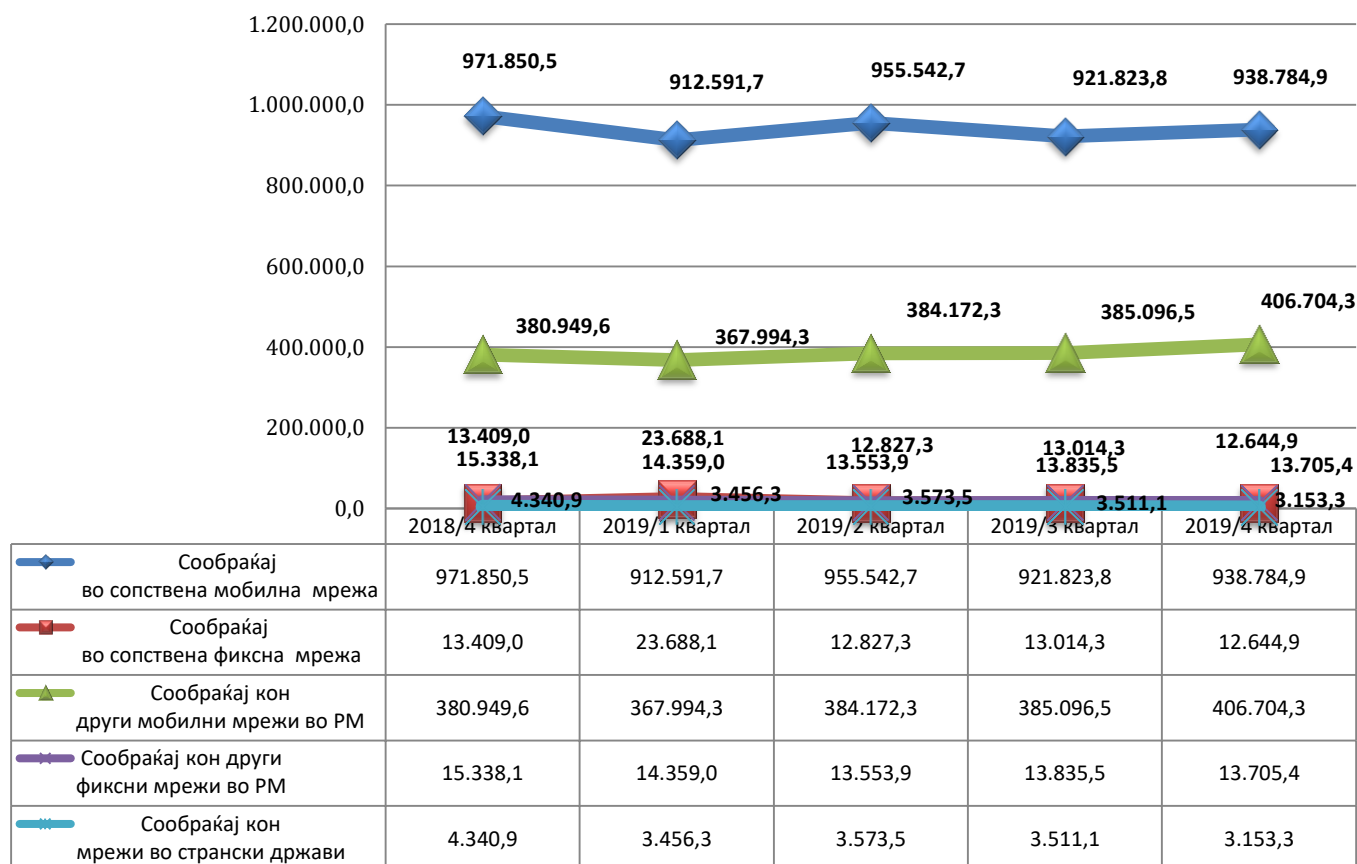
1.200.000,0
1.000.000,0
800.000,0
600.000,0
400.000,0
200.000,0
0,0

971.850,5
912.591,7
955.542,7
921.823,8
938.784,9

380.949,6
367.994,3
384.172,3
385.096,5
406.704,3

13.409,0
15.338,1
4.340,9
23.688,1
14.359,0
3.456,3
12.827,3
13.553,9
3.573,5
13.014,3
13.835,5
3.511,1
12.644,9
13.705,4
3.153,3

| | 2018/4 квартал | 2019/1 квартал | 2019/2 квартал | 2019/3 квартал | 2019/4 квартал |
|---|---|---|---|---|---|
| Сообраќај во сопствена мобилна мрежа | 971.850,5 | 912.591,7 | 955.542,7 | 921.823,8 | 938.784,9 |
| Сообраќај во сопствена фиксна мрежа | 13.409,0 | 23.688,1 | 12.827,3 | 13.014,3 | 12.644,9 |
| Сообраќај кон други мобилни мрежи во РМ | 380.949,6 | 367.994,3 | 384.172,3 | 385.096,5 | 406.704,3 |
| Сообраќај кон други фиксни мрежи во РМ | 15.338,1 | 14.359,0 | 13.553,9 | 13.835,5 | 13.705,4 |
| Сообраќај кон мрежи во странски држави | 4.340,9 | 3.456,3 | 3.573,5 | 3.511,1 | 3.153,3 |